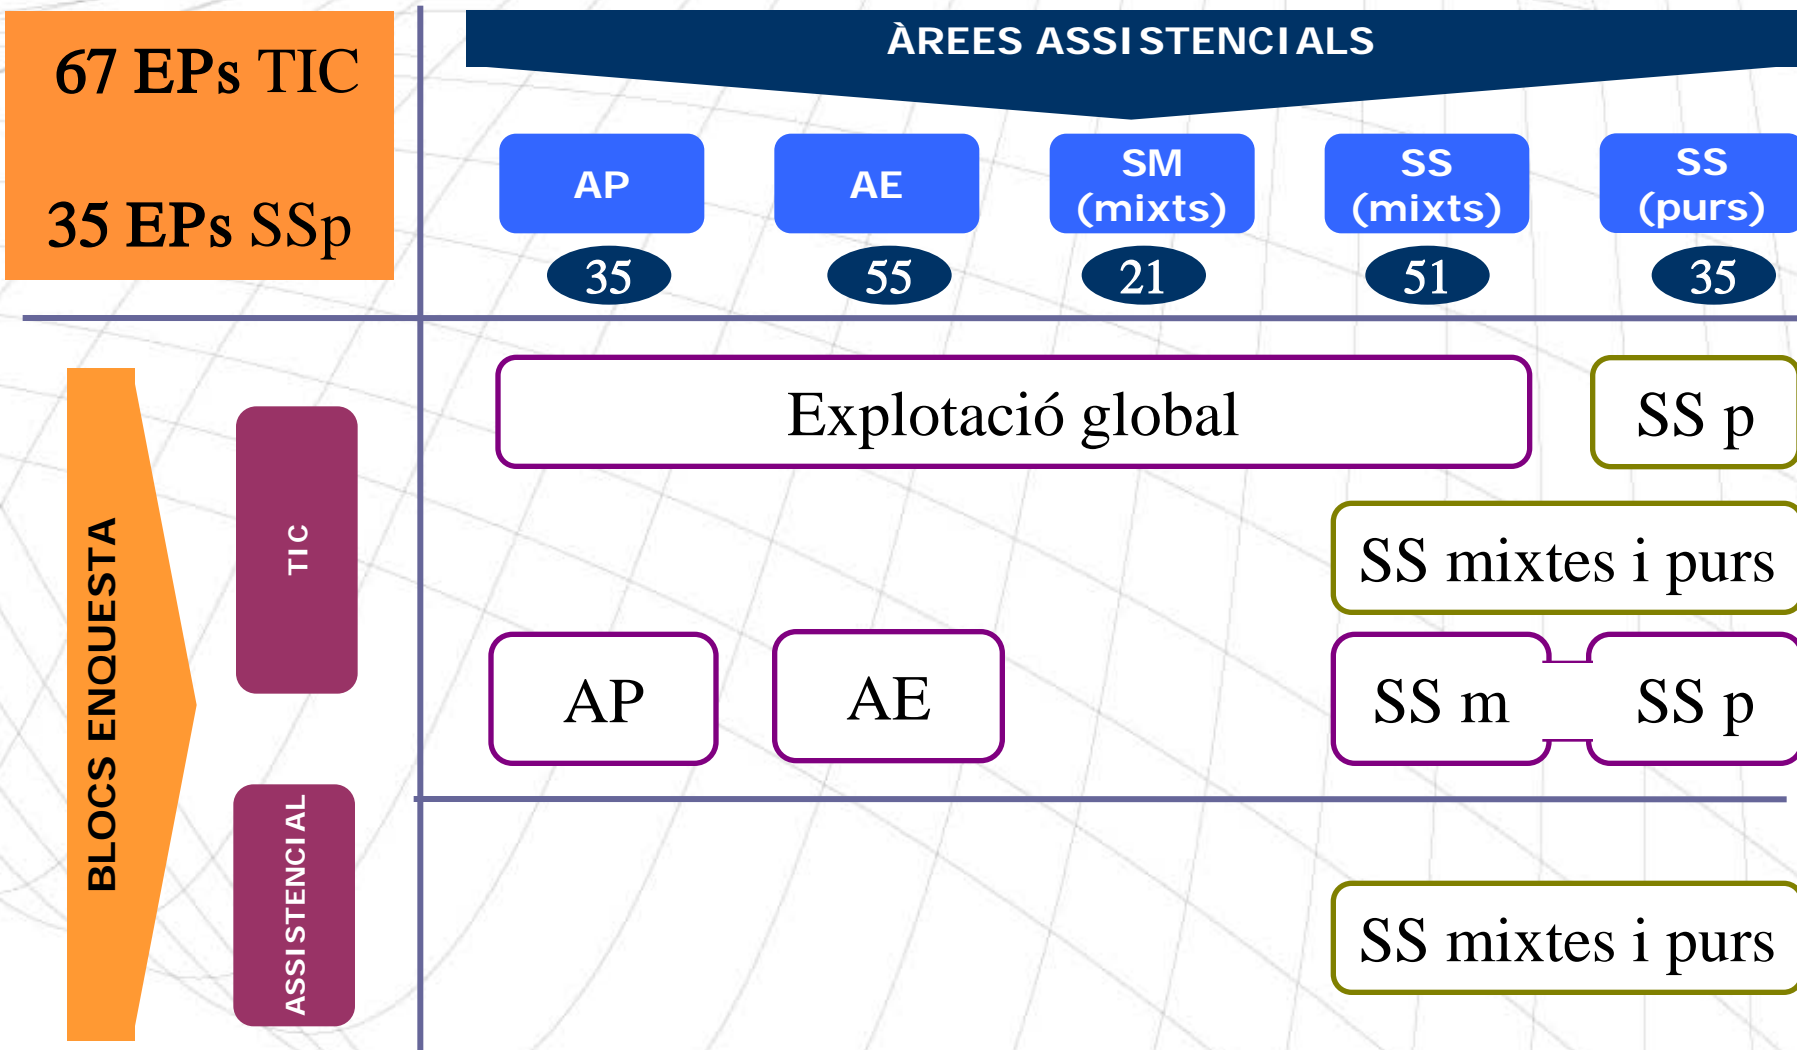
67 EPs TIC

35 EPs SSp

ÀREES ASSISTENCIALS

AP
35

AE
55

SM (mixts)
21

SS (mixts)
51

SS (purs)
35

BLOCS ENQUESTA

TIC

ASSISTENCIAL

Explotació global

SS p

SS mixtes i purs

AP

AE

SS m

SS p

SS mixtes i purs